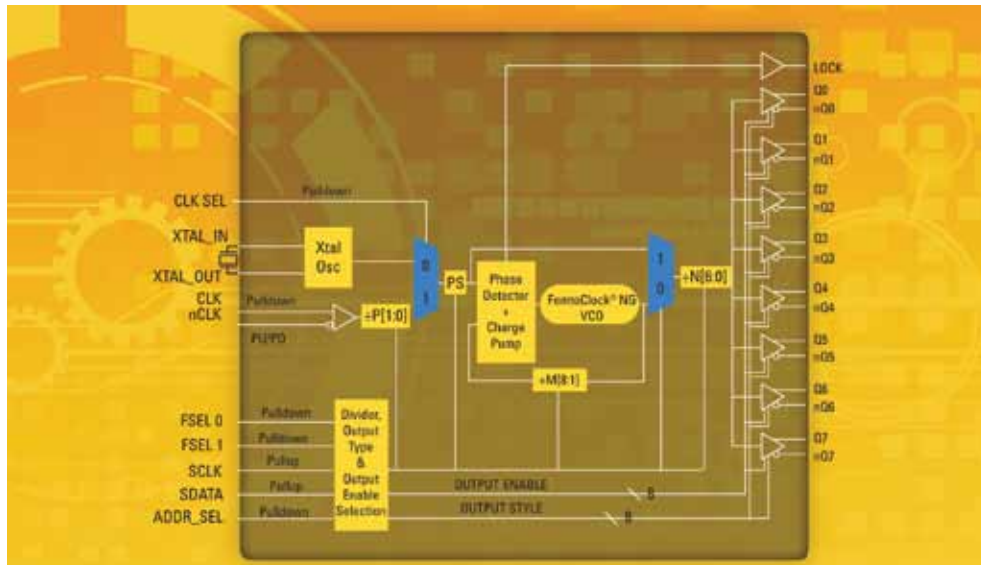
LOCK
Q0
nQ0
Q1
nQ1
Q2
nQ2
Q3
nQ3
Q4
nQ4
Q5
nQ5
Q6
nQ6
Q7
nQ7

CLK SEL
Pulldown
XTAL_IN
XTAL_OUT
Xtal Osc
0
1
PS
Phase Detector + Charge Pump
FemtoClock® NG VCO
1
0
÷N[6:0]
CLK
nCLK
Pulldown
PU/PD
÷P[1:0]
÷M[8:1]

FSEL 0
Pulldown
FSEL 1
Pulldown
SCLK
Pullup
SDATA
Pullup
ADDR_SEL
Pulldown
Divider, Output Type & Output Enable Selection
OUTPUT ENABLE
8
OUTPUT STYLE
8